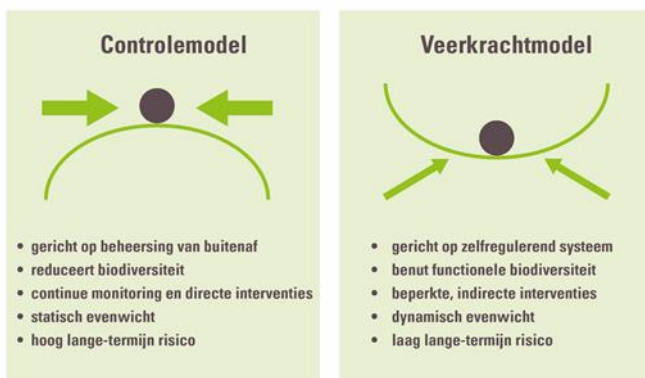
Controlemodel

- gericht op beheersing van buitenaf
- reduceert biodiversiteit
- continue monitoring en directe interventies
- statisch evenwicht
- hoog lange-termijn risico

Veerkrachtmodel

- gericht op zelfregulerend systeem
- benut functionele biodiversiteit
- beperkte, indirecte interventies
- dynamisch evenwicht
- laag lange-termijn risico